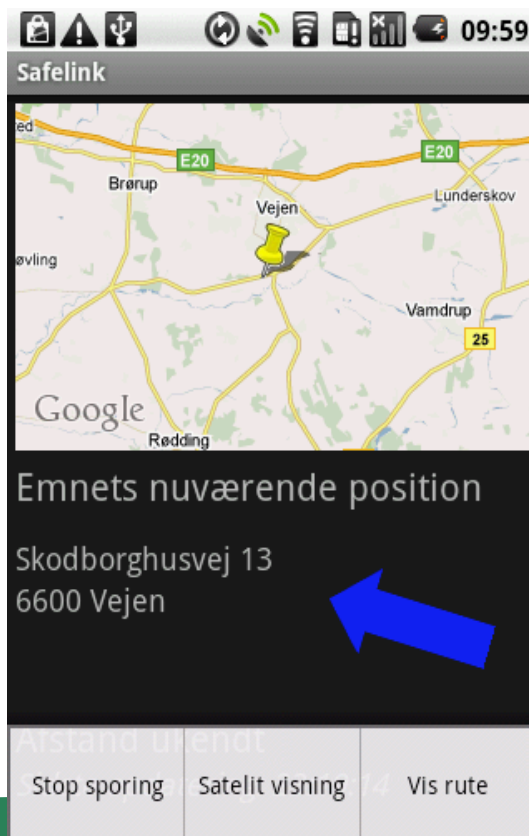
09:59

Safelink

ed
E20
E20
Brørup
Vejen
Lunderskov
øvling
Vamdrup
25
Google
Rødding

Emnets nuværende position

Skodborghusvej 13
6600 Vejen

Afstand ukendt
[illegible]

Stop sporing | Satelit visning | Vis rute